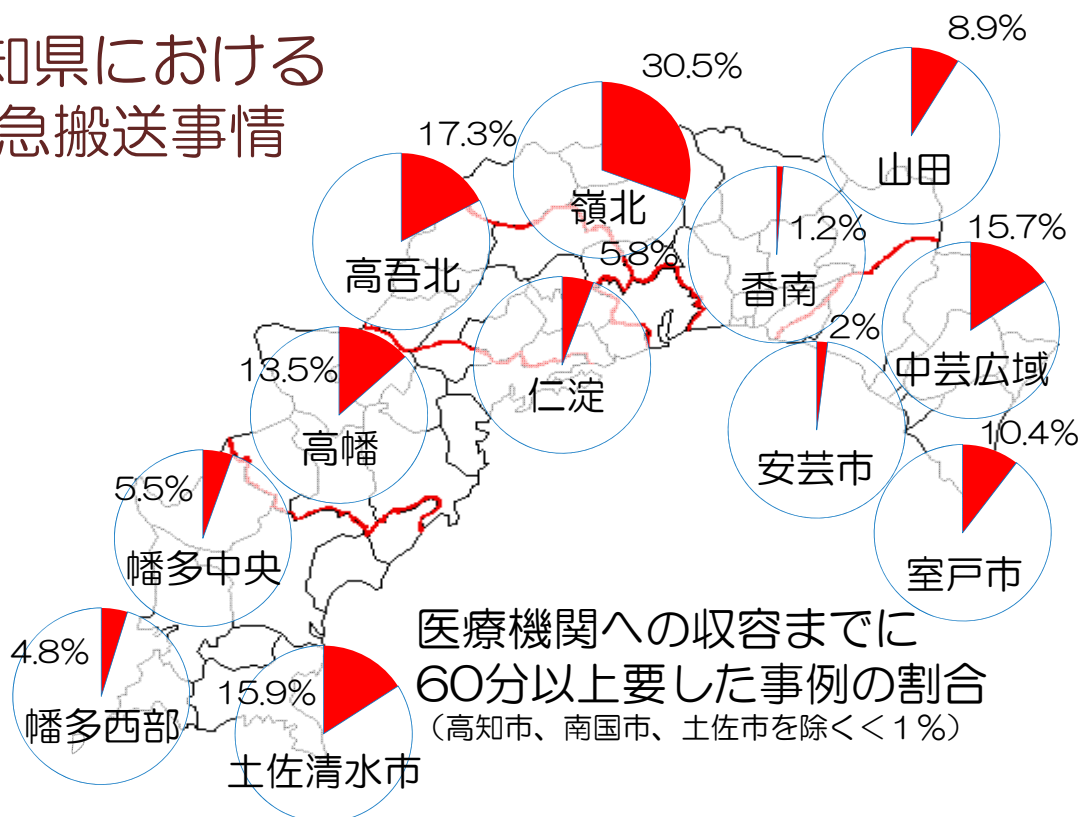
知県における
急搬送事情

30.5%
嶺北

8.9%
山田

17.3%
高吾北

1.2%
香南

5.8%
仁淀

15.7%
中芸広域

13.5%
高幡

2%
安芸市

10.4%
室戸市

5.5%
幡多中央

4.8%
幡多西部

15.9%
土佐清水市

医療機関への収容までに
60分以上要した事例の割合
（高知市、南国市、土佐市を除く＜1％）